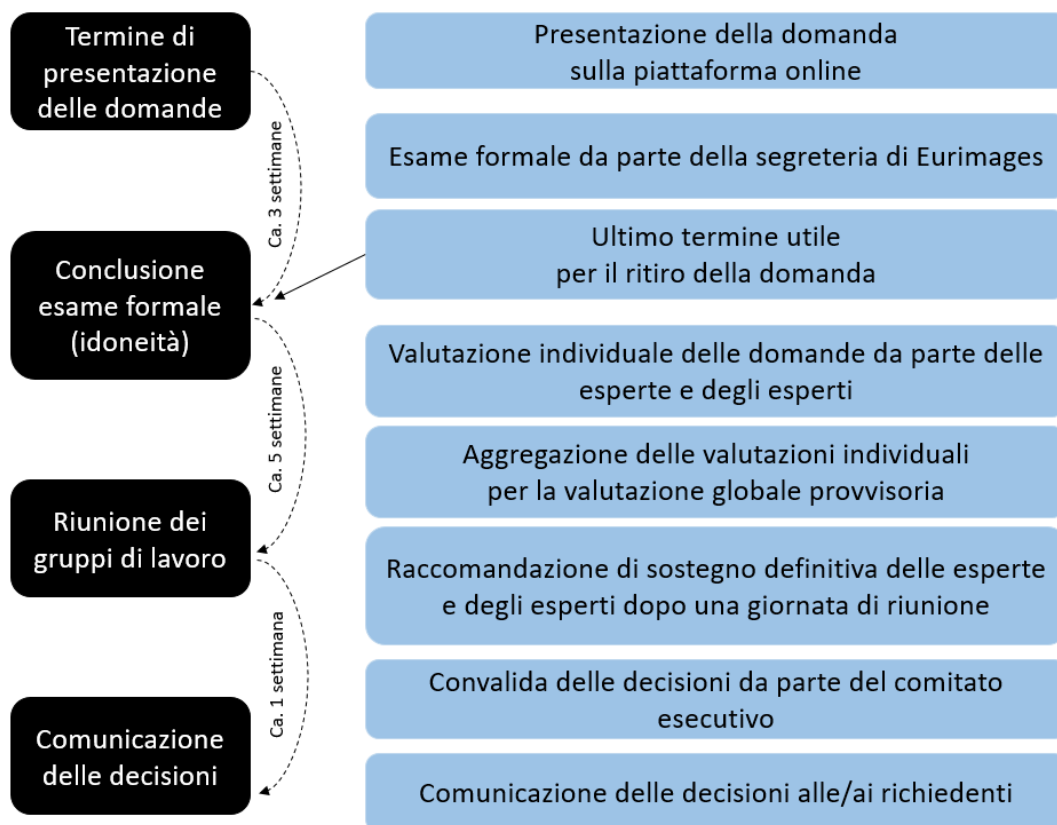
Termine di presentazione delle domande

Ca. 3 settimane

Conclusione esame formale (idoneità)

Ca. 5 settimane

Riunione dei gruppi di lavoro

Ca. 1 settimana

Comunicazione delle decisioni

Presentazione della domanda sulla piattaforma online

Esame formale da parte della segreteria di Eurimages

Ultimo termine utile per il ritiro della domanda

Valutazione individuale delle domande da parte delle esperte e degli esperti

Aggregazione delle valutazioni individuali per la valutazione globale provvisoria

Raccomandazione di sostegno definitiva delle esperte e degli esperti dopo una giornata di riunione

Convalida delle decisioni da parte del comitato esecutivo

Comunicazione delle decisioni alle/ai richiedenti